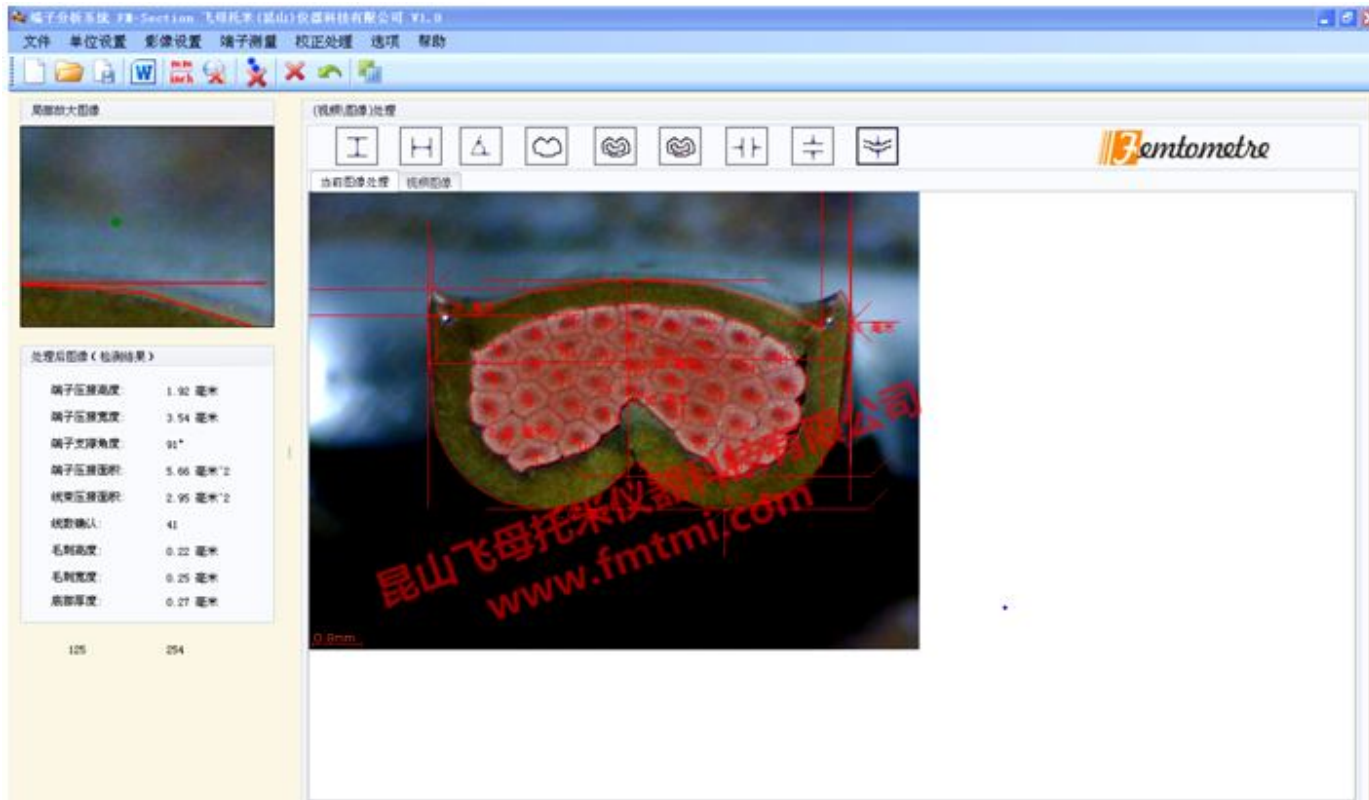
端子分析系统 FM-Section 飞母托米(昆山)仪器科技有限公司 V1.0

文件 单位设置 影像设置 端子测量 校正处理 选项 帮助

局部放大图像

(视频/图像)处理

Femtometre

当前图像处理 视频图像

处理后图像(检测结果)

端子压接高度: 1.92 毫米
端子压接宽度: 3.54 毫米
端子支撑角度: 91°
端子压接面积: 5.66 毫米^2
线束压接面积: 2.95 毫米^2
线数确认: 41
毛刺高度: 0.22 毫米
毛刺宽度: 0.25 毫米
底部厚度: 0.27 毫米

125 254

毫米

0.8mm

昆山飞母托米仪器科技有限公司
www.fmtmi.com